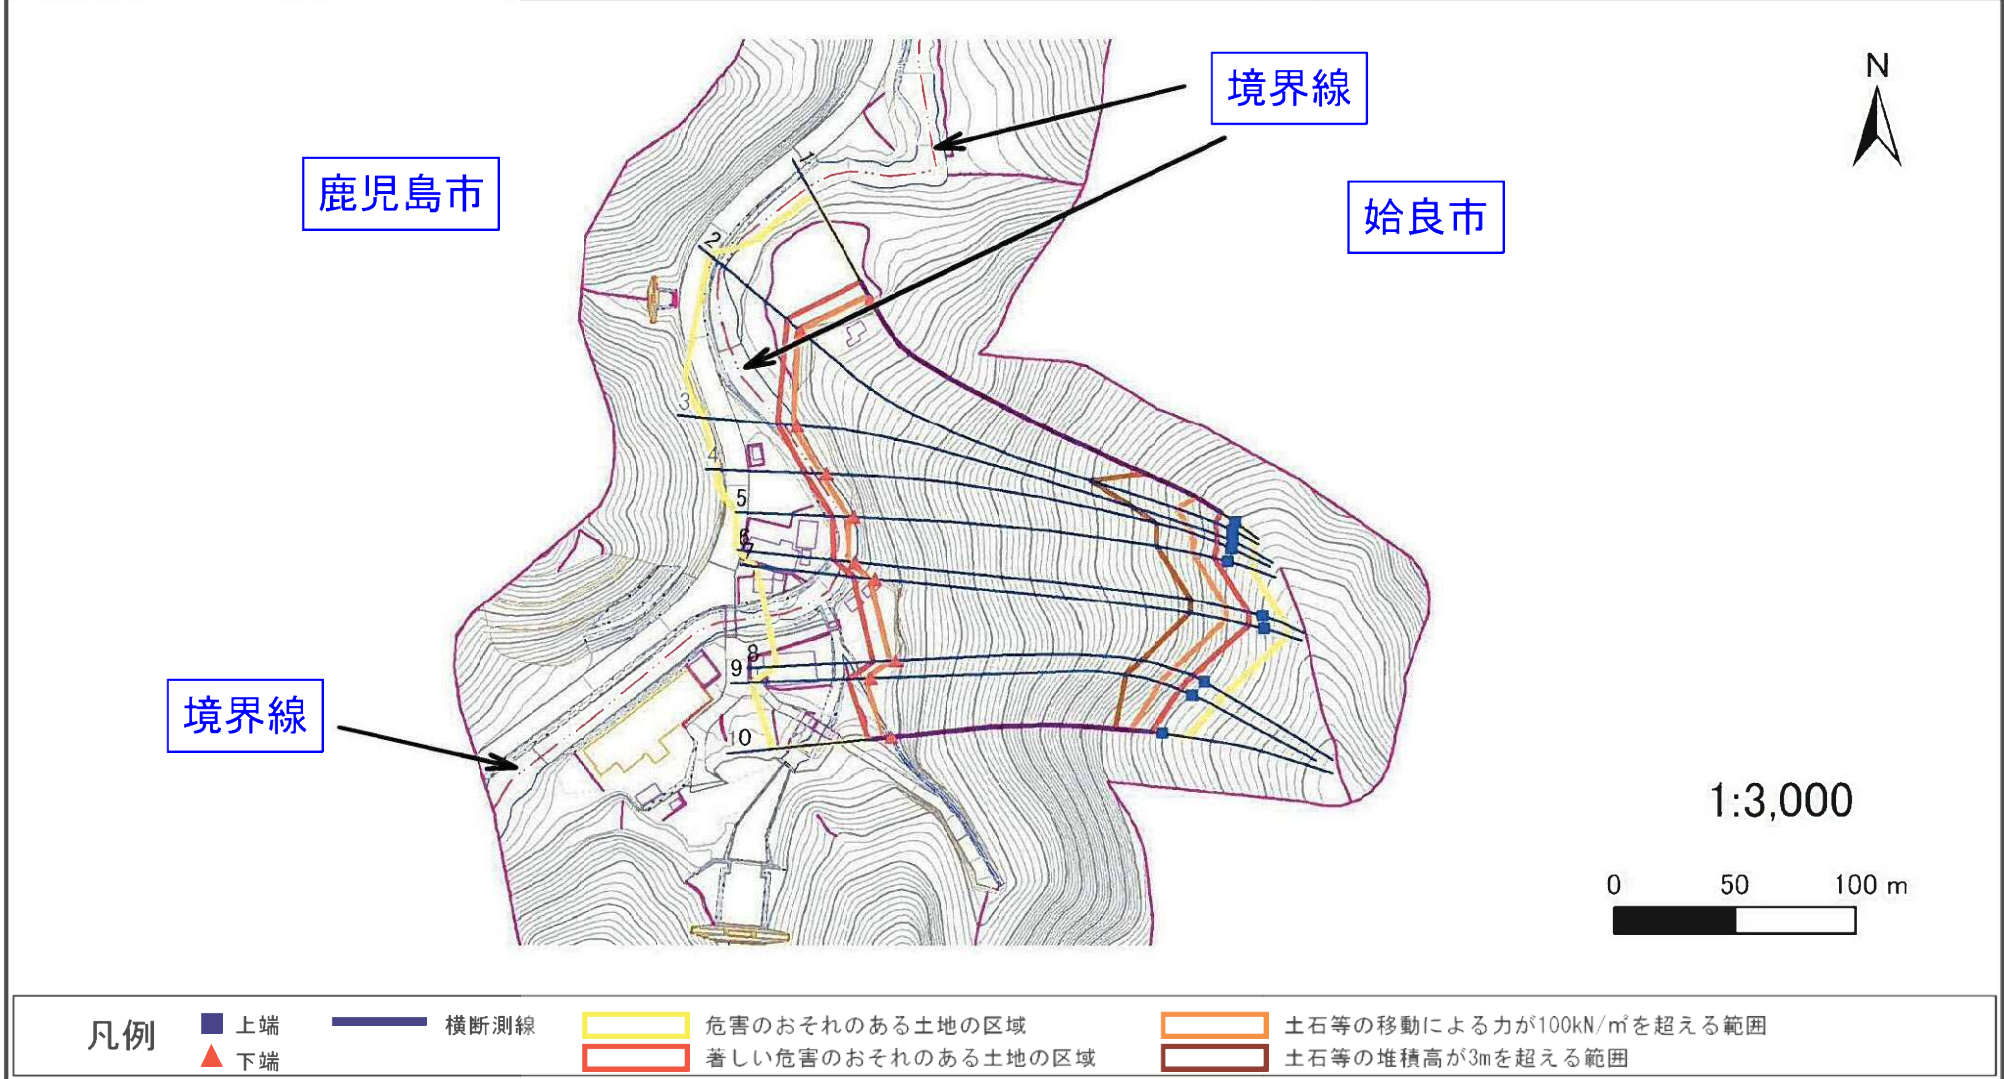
境界線

N

鹿児島市

姶良市

1
2
3
4
5
6
7
8
9
10

境界線

1:3,000

0 50 100 m

凡例
■ 上端
▲ 下端
横断測線
危害のおそれのある土地の区域
著しい危害のおそれのある土地の区域
土石等の移動による力が100kN/㎡を超える範囲
土石等の堆積高が3mを超える範囲